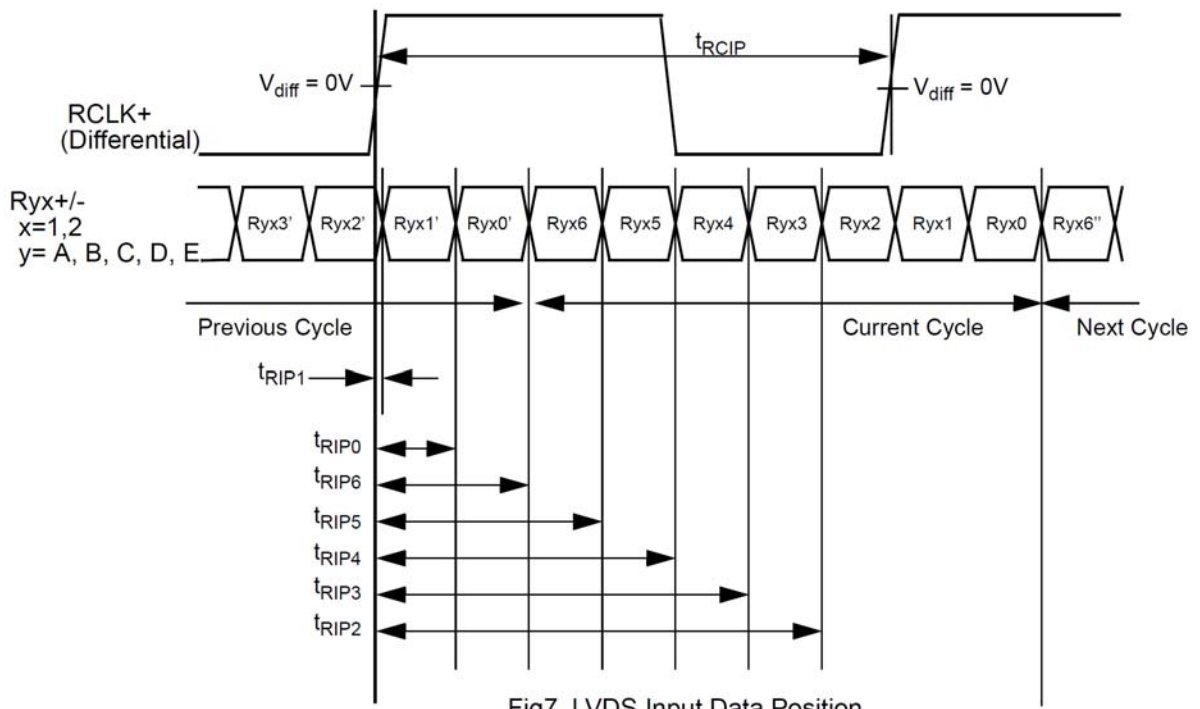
$t_{RCIP}$

$V_{diff}$ = 0V

$V_{diff}$ = 0V

RCLK+
(Differential)

Ryx+/-
x=1,2
y= A, B, C, D, E

Ryx3'
Ryx2'
Ryx1'
Ryx0'
Ryx6
Ryx5
Ryx4
Ryx3
Ryx2
Ryx1
Ryx0
Ryx6''

Previous Cycle
Current Cycle
Next Cycle

$t_{RIP1}$

$t_{RIP0}$
$t_{RIP6}$
$t_{RIP5}$
$t_{RIP4}$
$t_{RIP3}$
$t_{RIP2}$

Fig7. LVDS Input Data Position